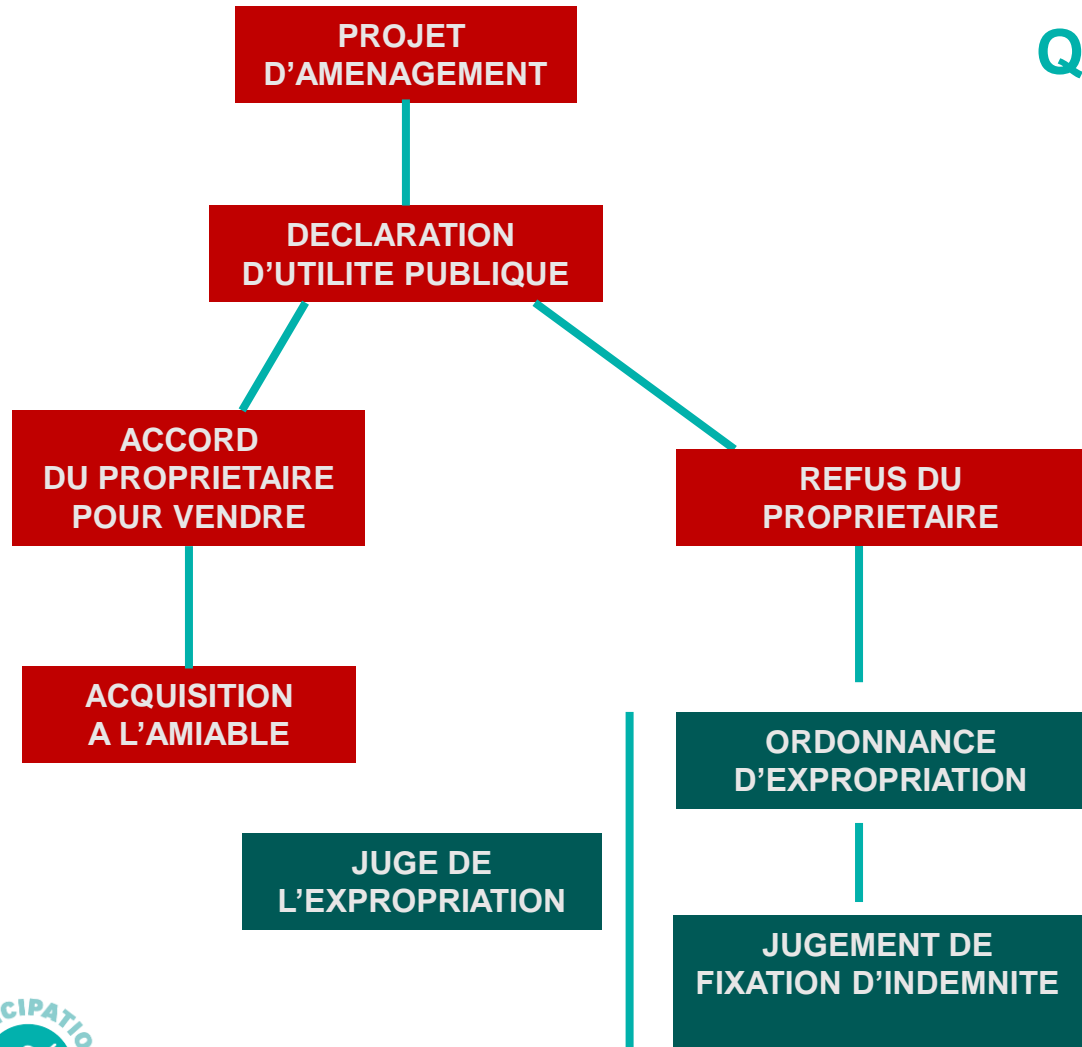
PROJET D’AMENAGEMENT

Q

DECLARATION D’UTILITE PUBLIQUE

ACCORD DU PROPRIETAIRE POUR VENDRE

REFUS DU PROPRIETAIRE

ACQUISITION A L’AMIABLE

ORDONNANCE D’EXPROPRIATION

JUGE DE L’EXPROPRIATION

JUGEMENT DE FIXATION D’INDEMNITE

CIPATIO